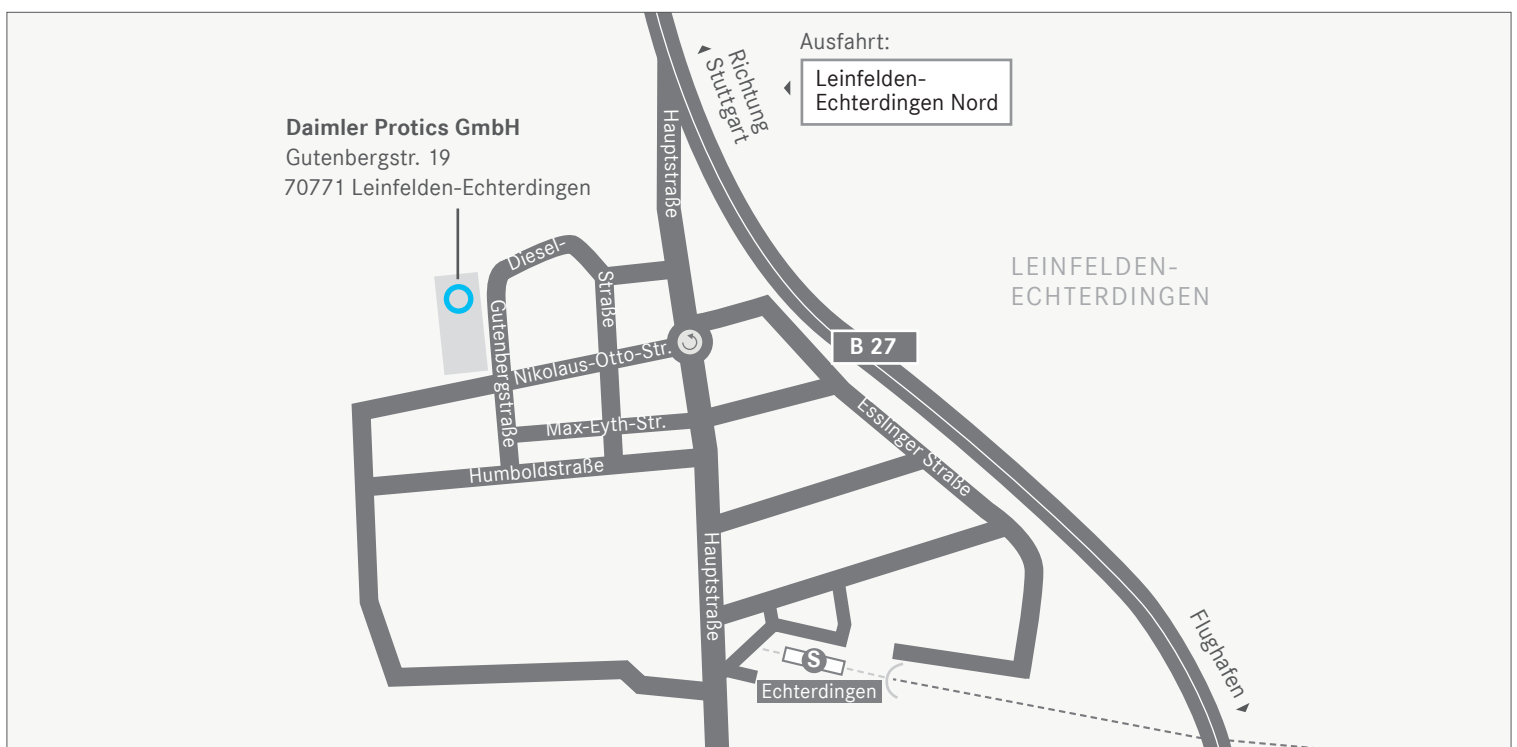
Ausfahrt:

Leinfelden-Echterdingen Nord

Richtung Stuttgart

Daimler Protics GmbH
Gutenbergstr. 19
70771 Leinfelden-Echterdingen

Hauptstraße

LEINFELDEN-ECHTERDINGEN

Diesel-

Straße

Nikolaus-Otto-Str.

B 27

Gutenbergstraße

Max-Eyth-Str.

Esslinger Straße

Humboldstraße

Hauptstraße

Flughafen

S

Echterdingen